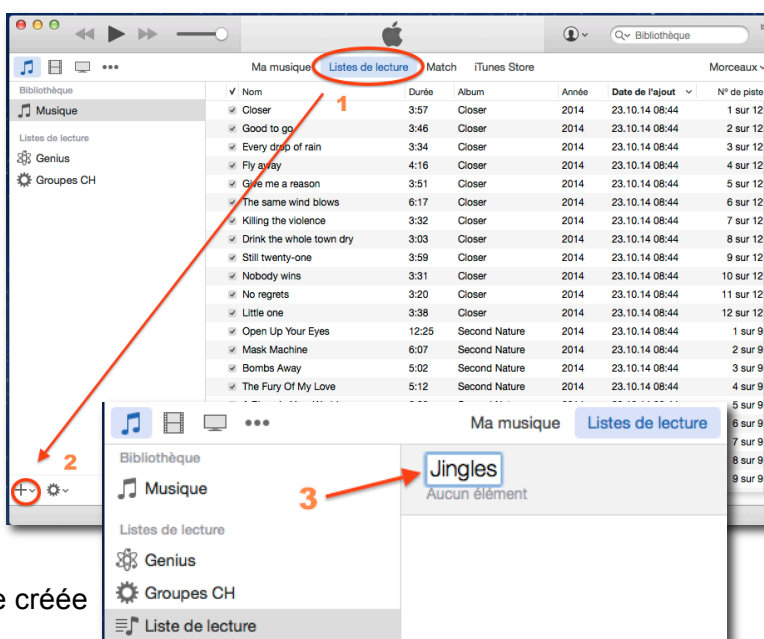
Q Bibliothèque

Ma musique Listes de lecture Match iTunes Store Morceaux

Bibliothèque
Musique

Listes de lecture
Genius
Groupes CH

| ✓ | Nom | Durée | Album | Année | Date de l'ajout | N° de piste |
|---|---|---|---|---|---|---|
| ✓ | Closer | 3:57 | Closer | 2014 | 23.10.14 08:44 | 1 sur 12 |
| ✓ | Good to go | 3:46 | Closer | 2014 | 23.10.14 08:44 | 2 sur 12 |
| ✓ | Every drop of rain | 3:34 | Closer | 2014 | 23.10.14 08:44 | 3 sur 12 |
| ✓ | Fly away | 4:16 | Closer | 2014 | 23.10.14 08:44 | 4 sur 12 |
| ✓ | Give me a reason | 3:51 | Closer | 2014 | 23.10.14 08:44 | 5 sur 12 |
| ✓ | The same wind blows | 6:17 | Closer | 2014 | 23.10.14 08:44 | 6 sur 12 |
| ✓ | Killing the violence | 3:32 | Closer | 2014 | 23.10.14 08:44 | 7 sur 12 |
| ✓ | Drink the whole town dry | 3:03 | Closer | 2014 | 23.10.14 08:44 | 8 sur 12 |
| ✓ | Still twenty-one | 3:59 | Closer | 2014 | 23.10.14 08:44 | 9 sur 12 |
| ✓ | Nobody wins | 3:31 | Closer | 2014 | 23.10.14 08:44 | 10 sur 12 |
| ✓ | No regrets | 3:20 | Closer | 2014 | 23.10.14 08:44 | 11 sur 12 |
| ✓ | Little one | 3:38 | Closer | 2014 | 23.10.14 08:44 | 12 sur 12 |
| ✓ | Open Up Your Eyes | 12:25 | Second Nature | 2014 | 23.10.14 08:44 | 1 sur 9 |
| ✓ | Mask Machine | 6:07 | Second Nature | 2014 | 23.10.14 08:44 | 2 sur 9 |
| ✓ | Bombs Away | 5:02 | Second Nature | 2014 | 23.10.14 08:44 | 3 sur 9 |
| ✓ | The Fury Of My Love | 5:12 | Second Nature | 2014 | 23.10.14 08:44 | 4 sur 9 |

1
2
3

Ma musique Listes de lecture

Bibliothèque
Musique

Listes de lecture
Genius
Groupes CH
Liste de lecture

Jingles
Aucun élément

5 sur 9
6 sur 9
7 sur 9
8 sur 9
9 sur 9

e créée